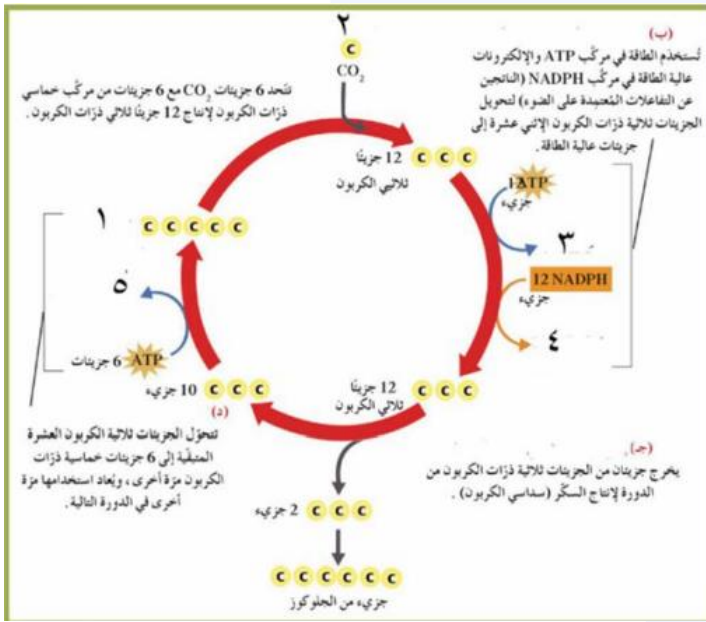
٢

C

$CO_2$

تتحد 6 جزيئات $CO_2$ مع 6 جزيئات من مركّب خماسي ذرات الكربون لإنتاج 12 جزيئاً ثلاثي ذرات الكربون.

(ب)
تُستخدم الطاقة في مركّب ATP والإلكترونات عالية الطاقة في مركّب NADPH (الناتجين عن التفاعلات المعتمدة على الضوء) لتحويل الجزيئات ثلاثية ذرات الكربون الإثني عشرة إلى جزيئات عالية الطاقة.

12 جزيئاً ccc ثلاثي الكربون

1ATP جزيء

٣

12 NADPH جزيء

٤

١

ccccc

٥

6 جزيئات ATP

10 جزيء ccc

(د)

12 جزيئاً ccc ثلاثي الكربون

تتحول الجزيئات ثلاثية الكربون العشرة المتبقية إلى 6 جزيئات خماسية ذرات الكربون مرة أخرى، ويُعاد استخدامها مرة أخرى في الدورة التالية.

(جـ)
يخرج جزيئان من الجزيئات ثلاثية ذرات الكربون من الدورة لإنتاج السكّر (سداسي الكربون).

2 جزيء ccc

cccccc

جزيء من الجلوكوز